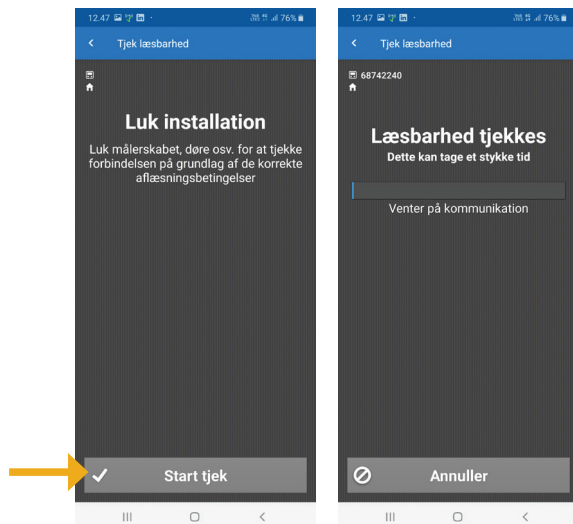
12.47 76%

Tjek læsbarhed

Luk installation

Luk målerskabet, døre osv. for at tjekke forbindelsen på grundlag af de korrekte aflæsningsbetingelser

Start tjek

12.47 76%

Tjek læsbarhed

68742240

Læsbarhed tjekkes

Dette kan tage et stykke tid

Venter på kommunikation

Annuller